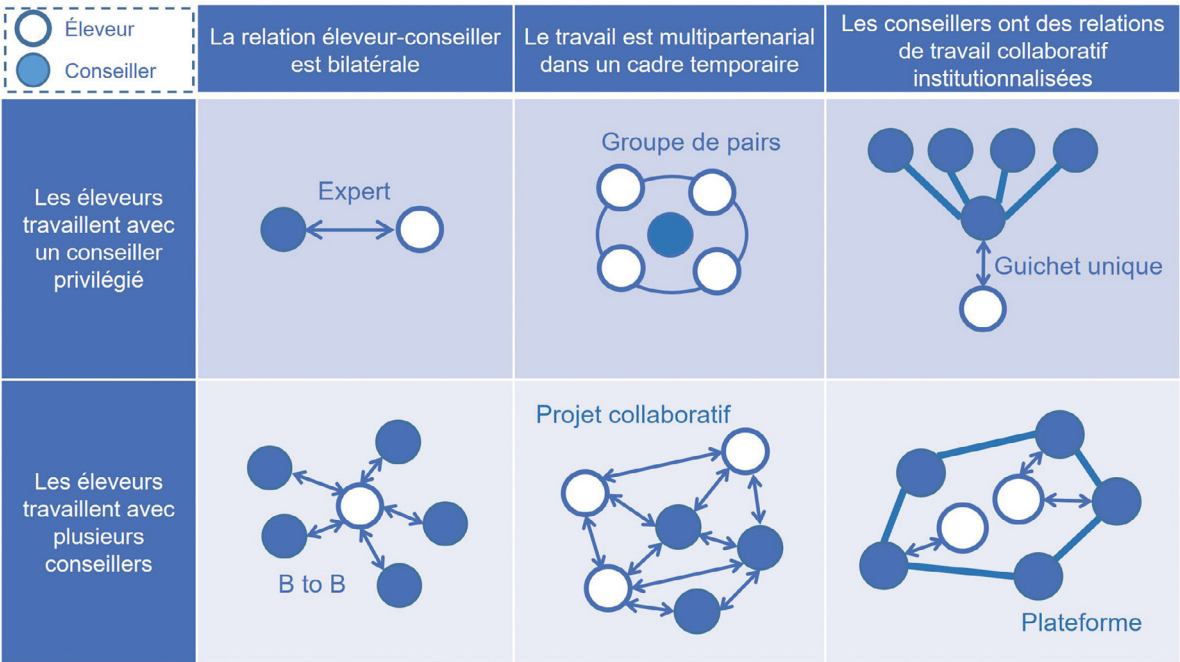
| Éleveur Conseiller | La relation éleveur-conseiller est bilatérale | Le travail est multipartenarial dans un cadre temporaire | Les conseillers ont des relations de travail collaboratif institutionnalisées |
|---|---|---|---|
| Les éleveurs travaillent avec un conseiller privilégié | Expert | Groupe de pairs | Guichet unique |
| Les éleveurs travaillent avec plusieurs conseillers | B to B | Projet collaboratif | Plateforme |